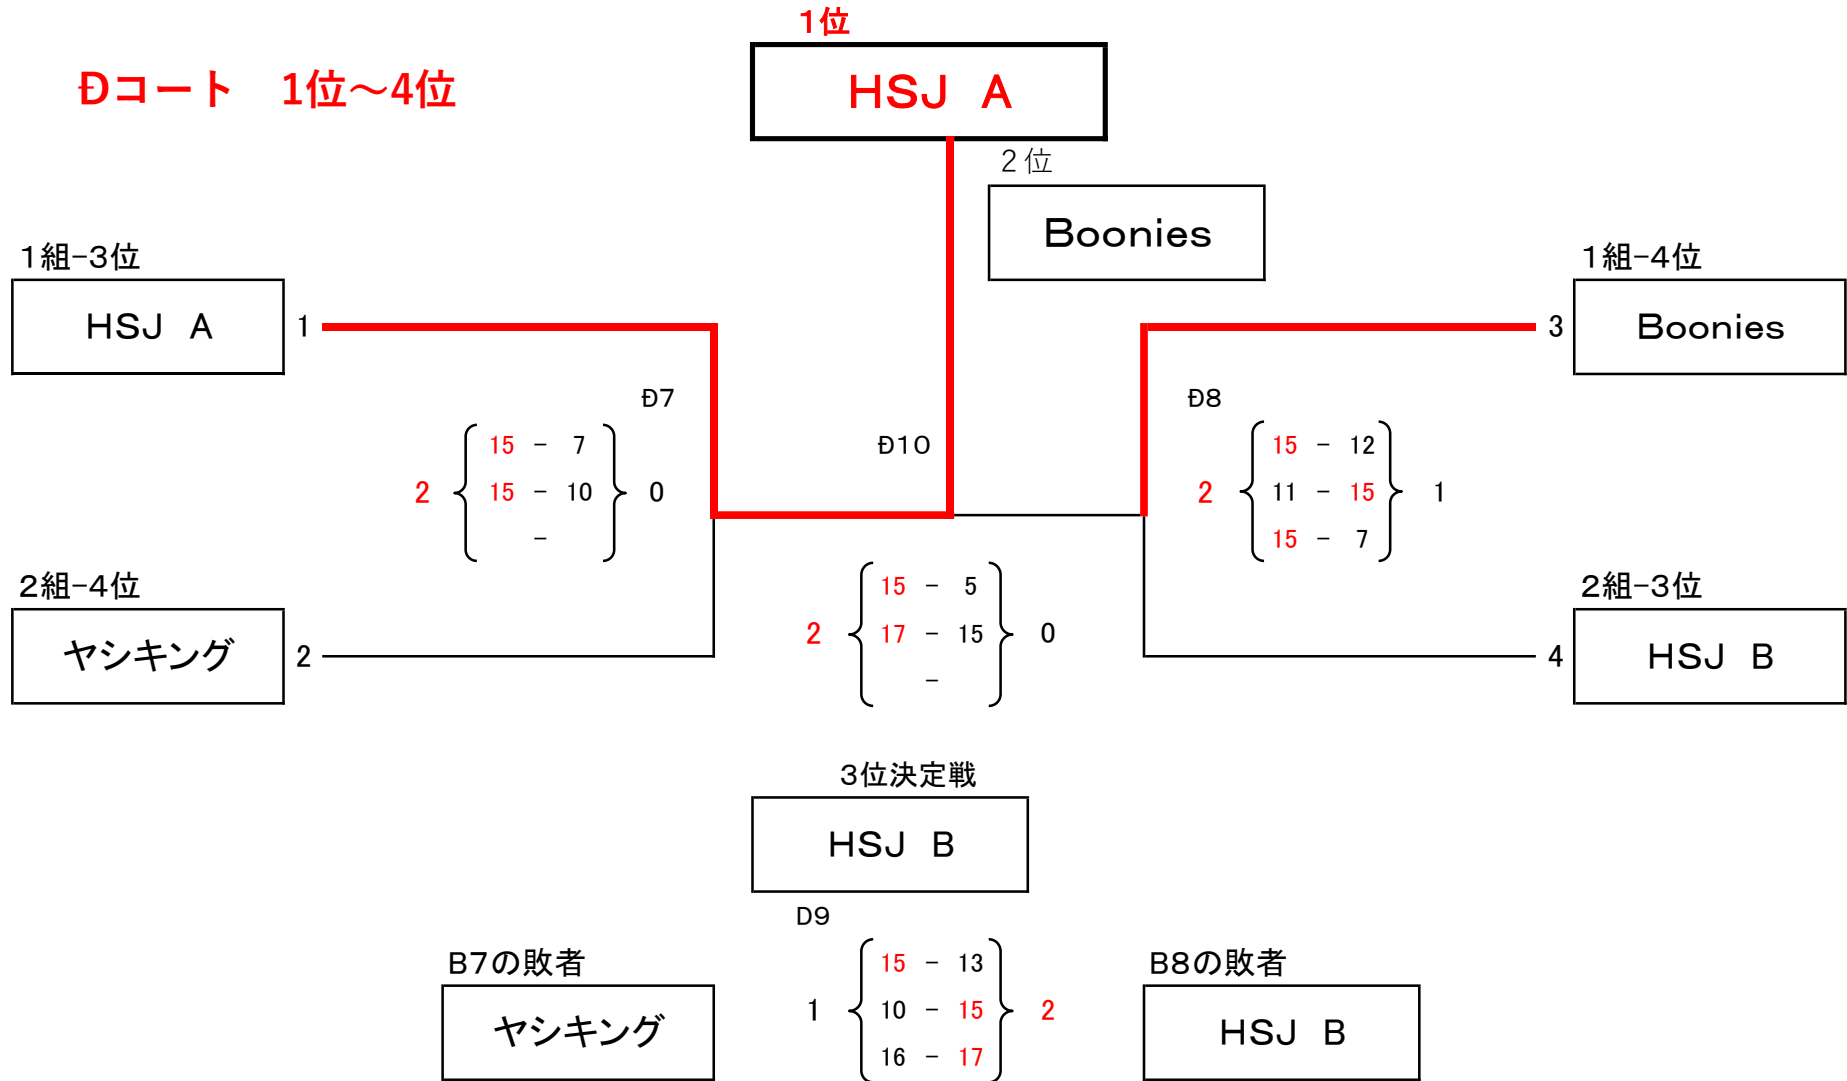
Ðコート　1位～4位

1位

HSJ　A

2位

Boonies

1組−3位

HSJ　A

1

2組−4位

ヤシキング

2

Ð7

2 { 15 − 7, 15 − 10, − } 0

Ð10

2 { 15 − 5, 17 − 15, − } 0

Ð8

2 { 15 − 12, 11 − 15, 15 − 7 } 1

1組−4位

Boonies

3

2組−3位

HSJ　B

4

3位決定戦

HSJ　B

D9

B7の敗者

ヤシキング

1 { 15 − 13, 10 − 15, 16 − 17 } 2

B8の敗者

HSJ　B